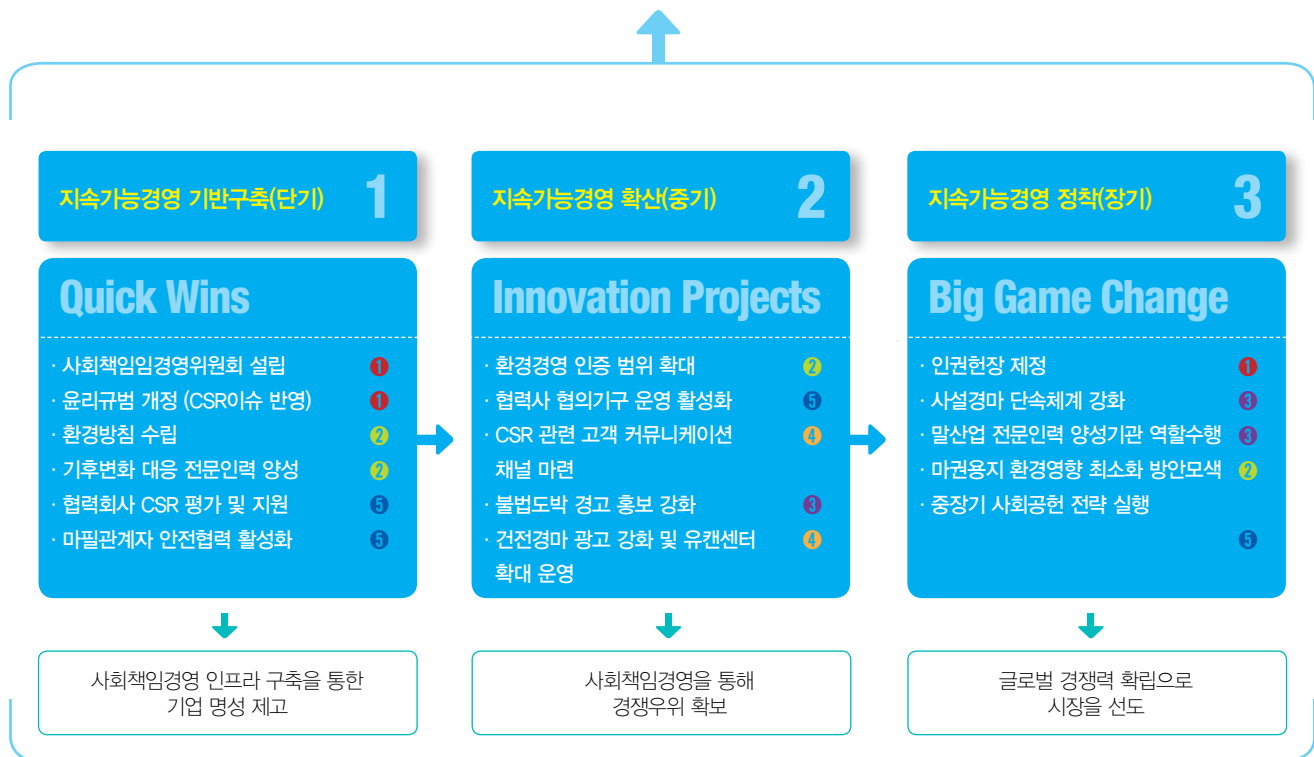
지속가능경영 기반구축(단기) 1

Quick Wins

· 사회책임임경영위원회 설립 1
· 윤리규범 개정 (CSR이슈 반영) 1
· 환경방침 수립 2
· 기후변화 대응 전문인력 양성 2
· 협력회사 CSR 평가 및 지원 5
· 마필관계자 안전협력 활성화 5

사회책임임경영 인프라 구축을 통한 기업 명성 제고

지속가능경영 확산(중기) 2

Innovation Projects

· 환경경영 인증 범위 확대 2
· 협력사 협의기구 운영 활성화 5
· CSR 관련 고객 커뮤니케이션 채널 마련 4
· 불법도박 경고 홍보 강화 3
· 건전경마 광고 강화 및 유캔센터 확대 운영 4

사회책임임경영을 통해 경쟁우위 확보

지속가능경영 정착(장기) 3

Big Game Change

· 인권헌장 제정 1
· 사설경마 단속체계 강화 3
· 말산업 전문인력 양성기관 역할수행 3
· 마권용지 환경영향 최소화 방안모색 2
· 중장기 사회공헌 전략 실행 5

글로벌 경쟁력 확립으로 시장을 선도